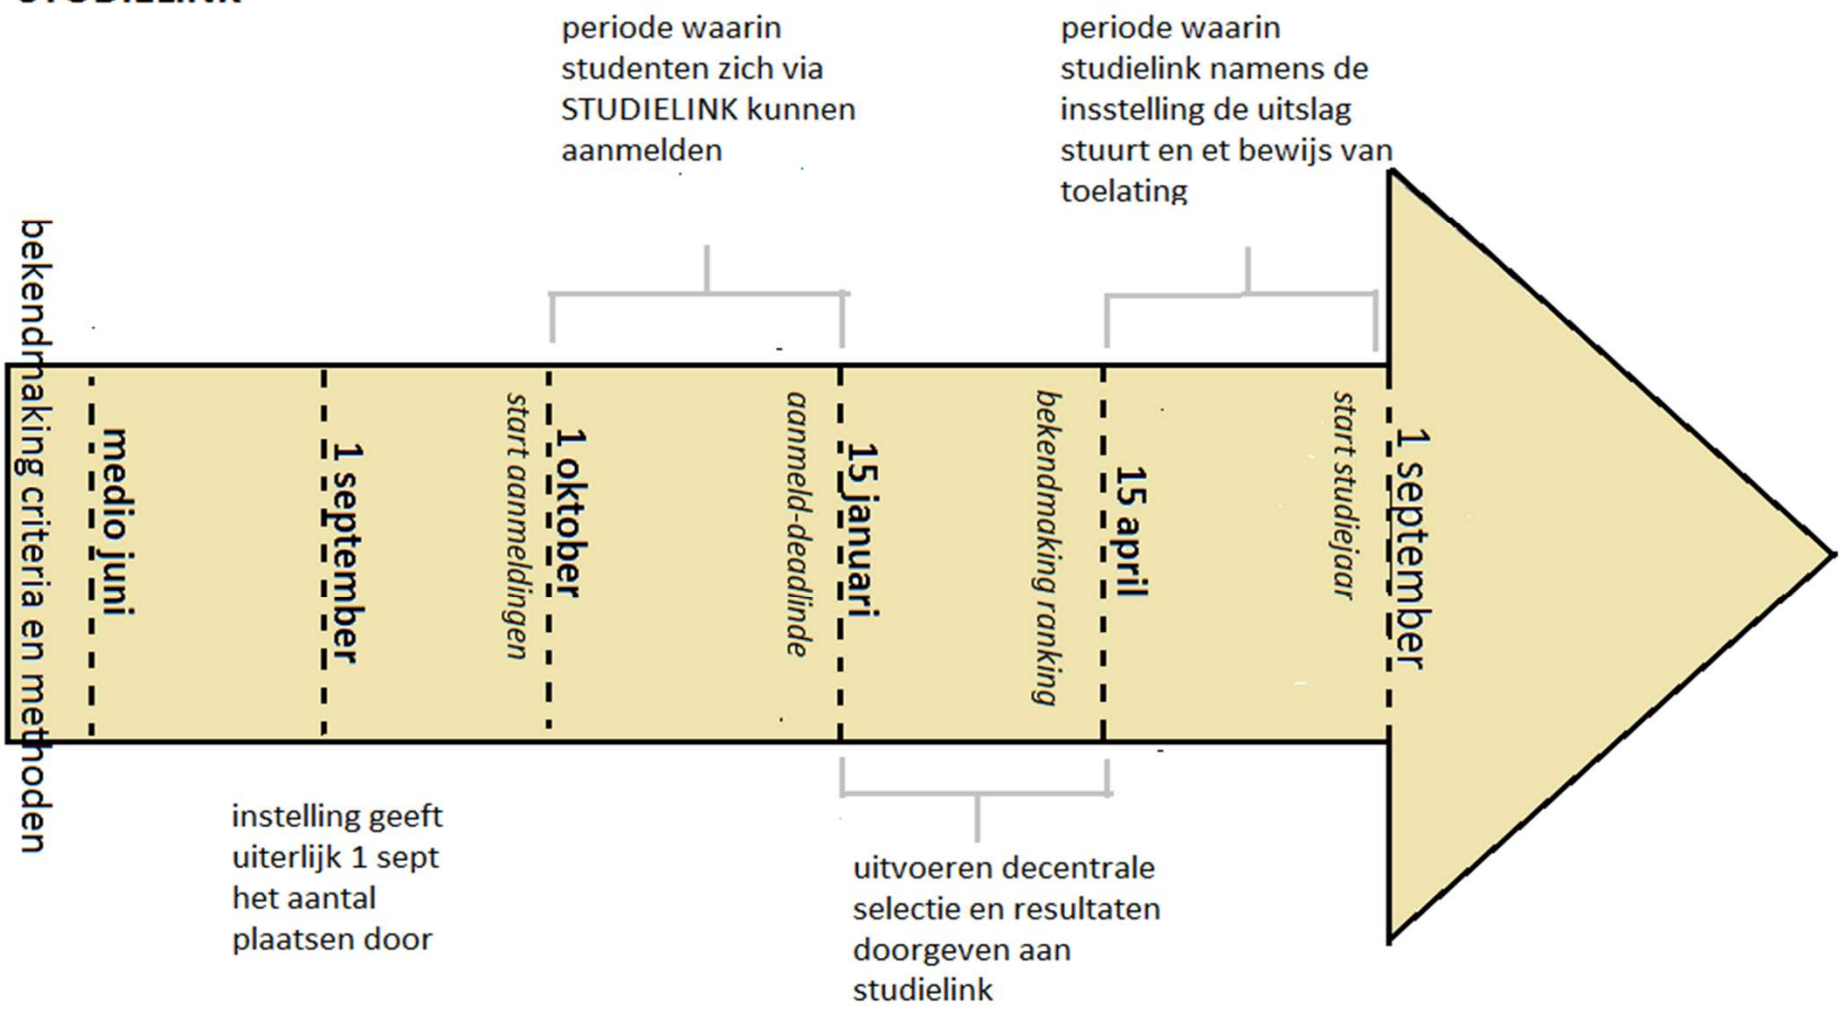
periode waarin studenten zich via STUDIELINK kunnen aanmelden

periode waarin studielink namens de insstelling de uitslag stuurt en et bewijs van toelating

bekendmaking criteria en methoden

medio juni

1 september

start aanmeldingen

1 oktober

aanmeld-deadlinde

15 januari

bekendmaking ranking

15 april

start studiejaar

1 september

instelling geeft uiterlijk 1 sept het aantal plaatsen door

uitvoeren decentrale selectie en resultaten doorgeven aan studielink